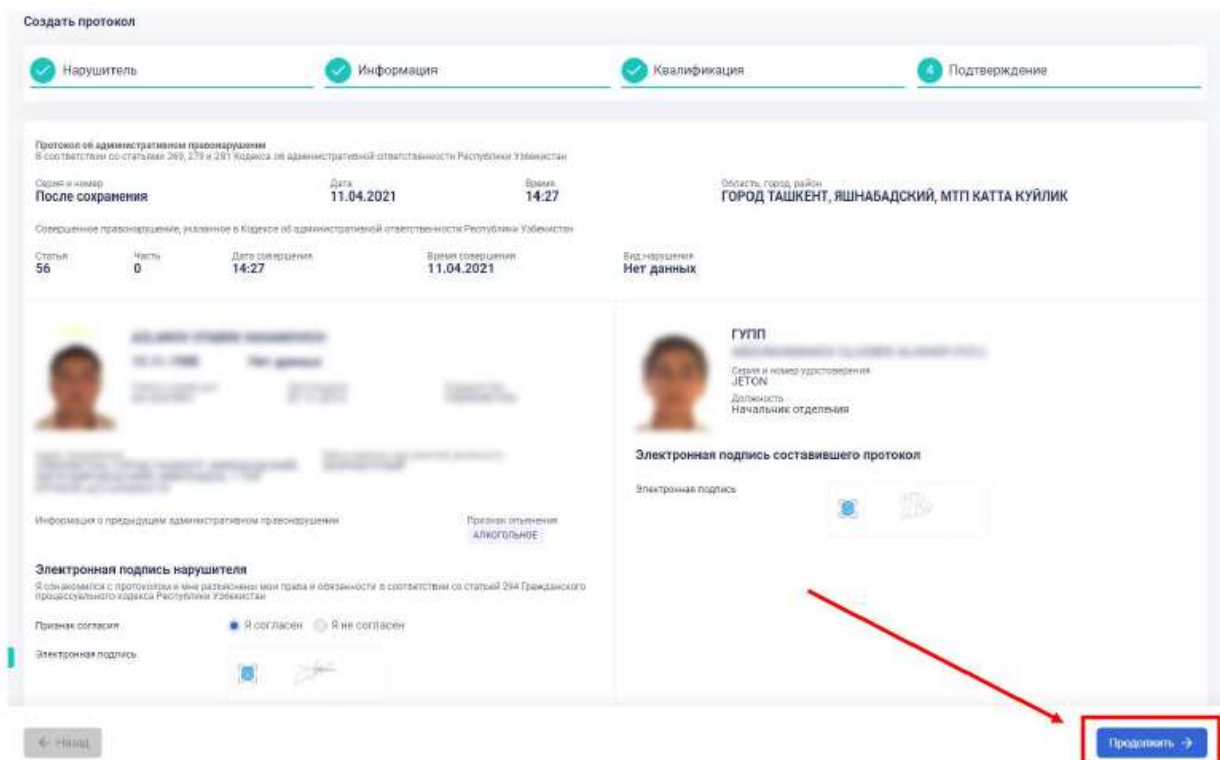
Создать протокол

Нарушитель

Информация

Квалификация

4 Подтверждение

Протокол об административном правонарушении
В соответствии со статьями 269, 279 и 281 Кодекса об административной ответственности Республики Узбекистан

Серия и номер
После сохранения

Дата
11.04.2021

Время
14:27

Область, город, район
ГОРОД ТАШКЕНТ, ЯШНАБАДСКИЙ, МТП КАТТА КУЙЛИК

Совершенное правонарушение, указанное в Кодексе об административной ответственности Республики Узбекистан

Статья
56

Часть
0

Дата совершения
14:27

Время совершения
11.04.2021

Вид нарушения
Нет данных

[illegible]

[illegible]

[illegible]

Информация о предыдущем административном правонарушении

Признак опьянения
АЛКОГОЛЬНОЕ

Электронная подпись нарушителя
Я ознакомился с протоколом и мне разъяснены мои права и обязанности в соответствии со статьей 294 Гражданского процессуального кодекса Республики Узбекистан

Признак согласия
Я согласен
Я не согласен

Электронная подпись

ГУПП
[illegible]
Серия и номер удостоверения
JETON
Должность
Начальник отделения

Электронная подпись составившего протокол

Электронная подпись

← Назад

Продолжить →